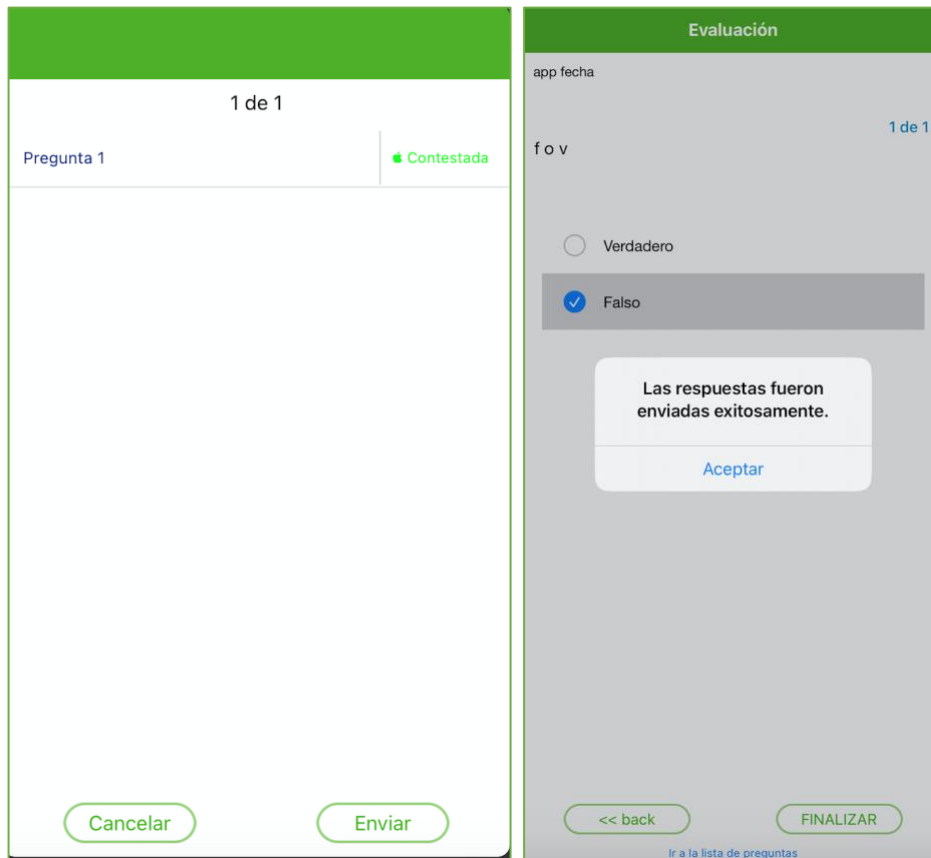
1 de 1

Pregunta 1

Contestada

Cancelar

Enviar

Evaluación

app fecha

1 de 1

f o v

Verdadero

Falso

Las respuestas fueron enviadas exitosamente.

Aceptar

<< back

FINALIZAR

Ir a la lista de preguntas